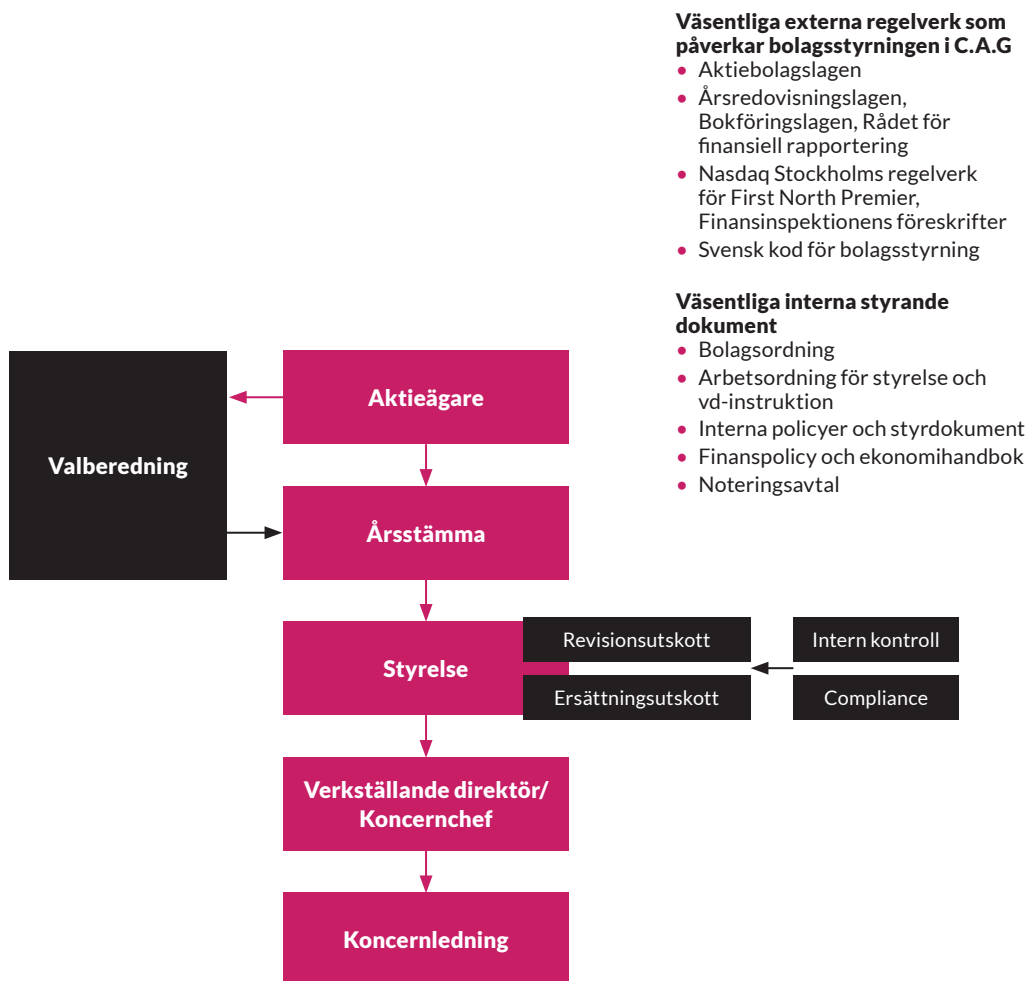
Väsentliga externa regelverk som påverkar bolagsstyrningen i C.A.G
- Aktiebolagslagen
- Årsredovisningslagen, Bokföringslagen, Rådet för finansiell rapportering
- Nasdaq Stockholms regelverk för First North Premier, Finansinspektionens föreskrifter
- Svensk kod för bolagsstyrning

Väsentliga interna styrande dokument
- Bolagsordning
- Arbetsordning för styrelse och vd-instruktion
- Interna policyer och styrdokument
- Finanspolicy och ekonomihandbok
- Noteringsavtal

Valberedning

Aktieägare

Årsstämma

Styrelse

Revisionsutskott

Ersättningsutskott

Intern kontroll

Compliance

Verkställande direktör/ Koncernchef

Koncernledning